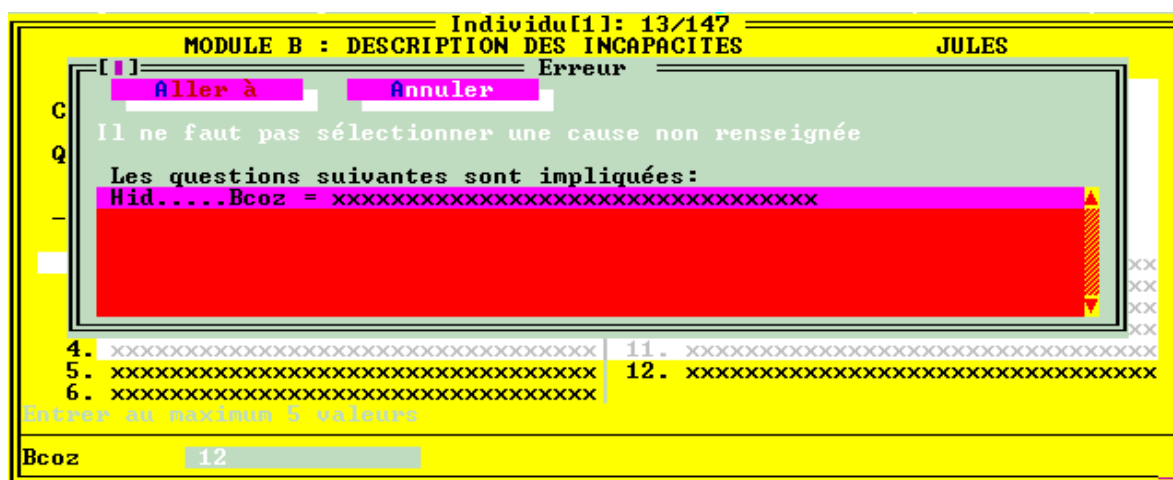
Individu[1]: 13/147
MODULE B : DESCRIPTION DES INCAPACITES JULES

[▮] Erreur
Aller à Annuler

Il ne faut pas sélectionner une cause non renseignée

Les questions suivantes sont impliquées:
Hid.....Bcoz = xxxxxxxxxxxxxxxxxxxxxxxxxxxxxxxx

C
Q
_

xx
xx
xx
xx

4. xxxxxxxxxxxxxxxxxxxxxxxxxxxxxxxx 11. xxxxxxxxxxxxxxxxxxxxxxxxxxxxxxxx
5. xxxxxxxxxxxxxxxxxxxxxxxxxxxxxxxx 12. xxxxxxxxxxxxxxxxxxxxxxxxxxxxxxxx
6. xxxxxxxxxxxxxxxxxxxxxxxxxxxxxxxx
Entrer au maximum 5 valeurs

Bcoz 12